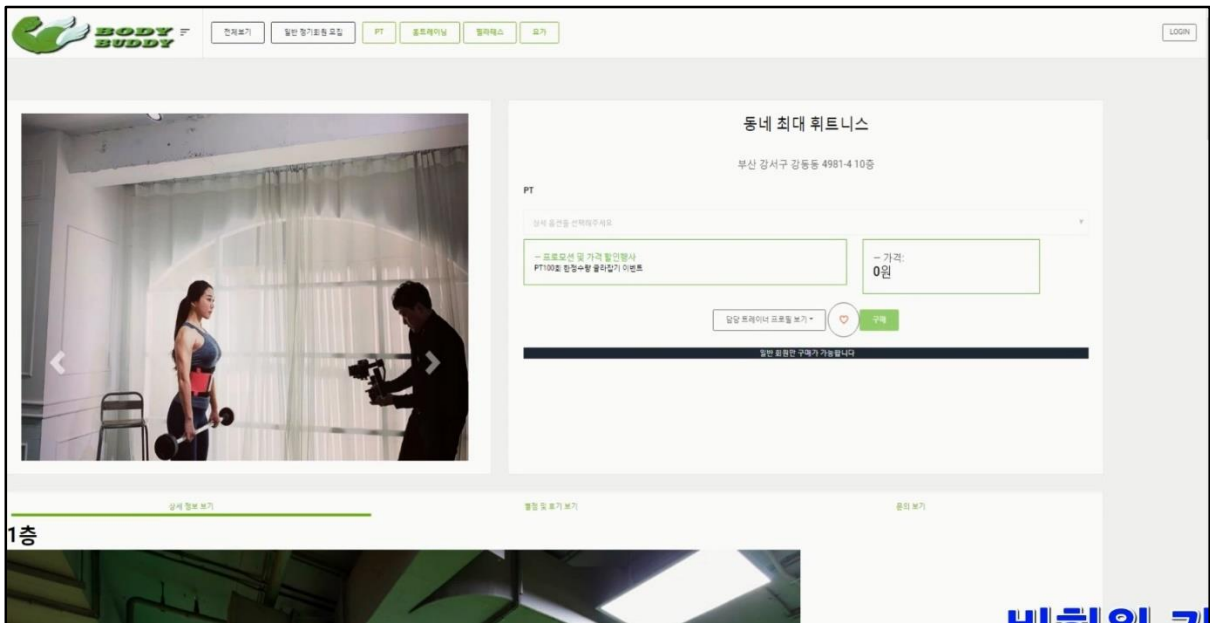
BODY BUDDY

전체보기 일반 정기회원 모집 PT 홈트레이닝 필라테스 요가

LOGIN

동네 최대 휘트니스

부산 강서구 강동동 4981-4 10층

PT

상세 옵션을 선택해주세요

— 프로모션 및 가격 할인행사
PT100회 한정수량 몰라잡기 이벤트

— 가격:
0원

담당 트레이너 프로필 보기 ▾

구매

일반 회원만 구매가 가능합니다

상세 정보 보기

별점 및 후기 보기

문의 보기

1층

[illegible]